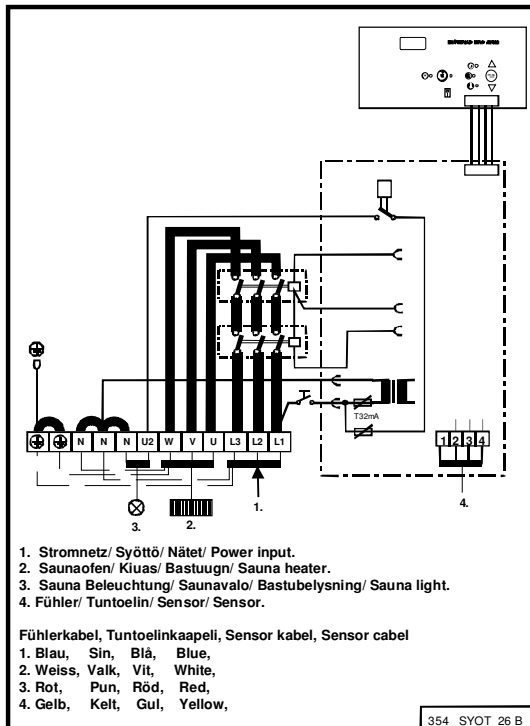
N N N U2 W V U L3 L2 L1

T32mA

1 2 3 4

3.

2.

1.

4.

1. Stromnetz/ Syöttö/ Nätet/ Power input.
2. Saunaofen/ Kiuas/ Bastuugn/ Sauna heater.
3. Sauna Beleuchtung/ Saunavalo/ Bastubelysning/ Sauna light.
4. Fühler/ Tuntoelin/ Sensor/ Sensor.

Fühlerkabel, Tuntoelinkaapeli, Sensor kabel, Sensor cabel
1. Blau, Sin, Blå, Blue,
2. Weiss, Valk, Vit, White,
3. Rot, Pun, Röd, Red,
4. Gelb, Kelt, Gul, Yellow,

354 SYOT 26 B